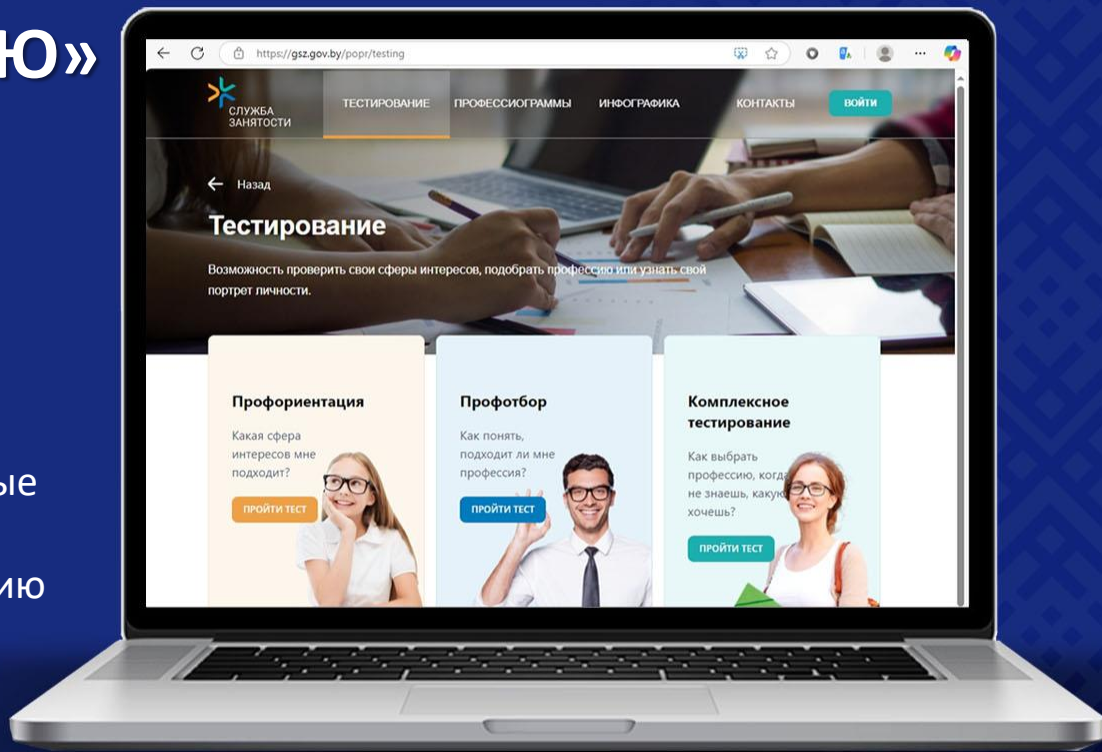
ю»

ые

ию

https://gsz.gov.by/popr/testing

СЛУЖБА ЗАНЯТОСТИ

ТЕСТИРОВАНИЕ ПРОФЕССИОГРАММЫ ИНФОГРАФИКА КОНТАКТЫ ВОЙТИ

Назад

Тестирование

Возможность проверить свои сферы интересов, подобрать профессию или узнать свой портрет личности.

Профориентация

Какая сфера интересов мне подходит?

ПРОЙТИ ТЕСТ

Профотбор

Как понять, подходит ли мне профессия?

ПРОЙТИ ТЕСТ

Комплексное тестирование

Как выбрать профессию, когда не знаешь, какую хочешь?

ПРОЙТИ ТЕСТ